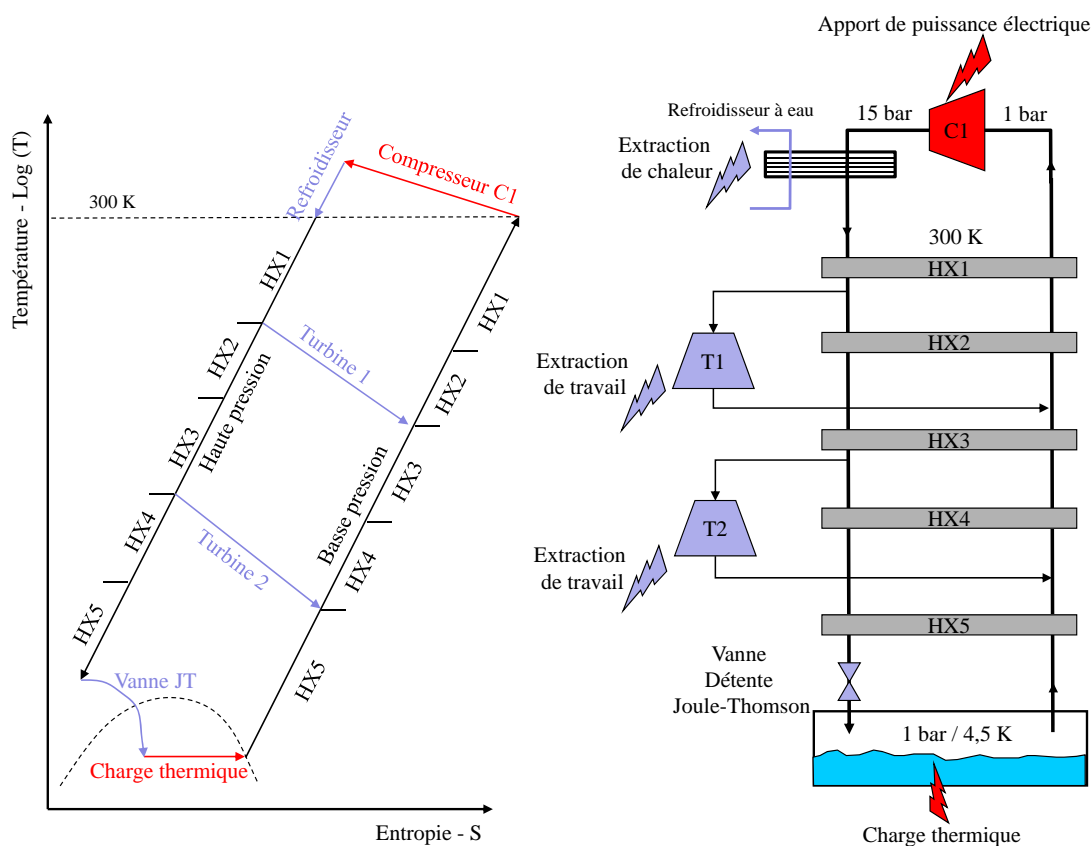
Température - Log (T)

300 K

Refroidisseur

Compresseur C1

HX1

HX2

HX3

HX4

HX5

Haute pression

Turbine 1

Turbine 2

HX1

HX2

HX3

HX4

HX5

Basse pression

Vanne JT

Charge thermique

Entropie - S

Apport de puissance électrique

Refroidisseur à eau

Extraction de chaleur

15 bar

C1

1 bar

300 K

HX1

HX2

Extraction de travail

T1

HX3

HX4

T2

Extraction de travail

HX5

Vanne Détente Joule-Thomson

1 bar / 4,5 K

Charge thermique